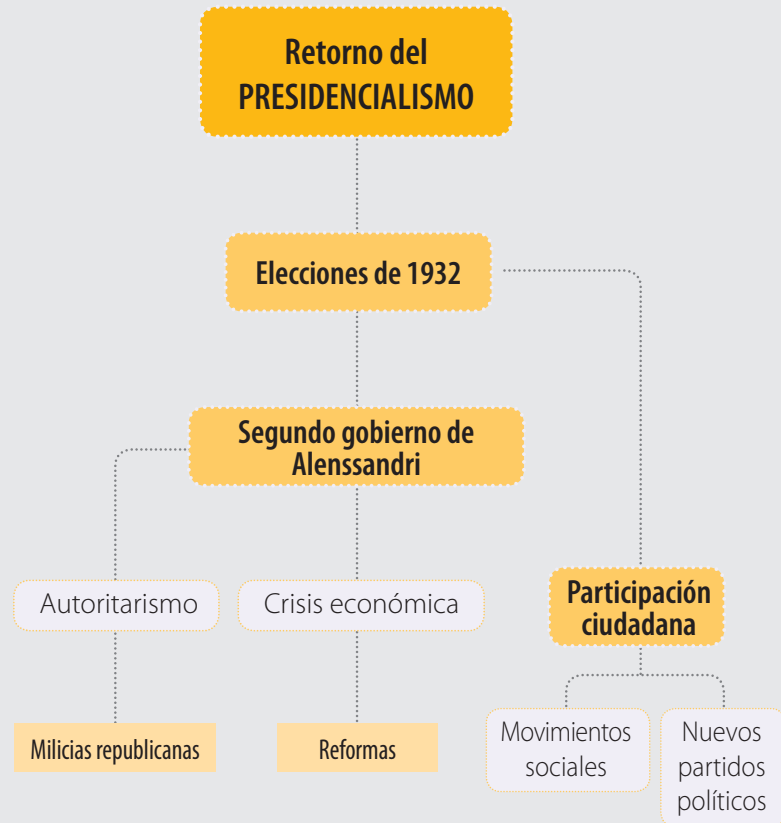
Retorno del PRESIDENCIALISMO

Elecciones de 1932

Segundo gobierno de Alenssandri

Autoritarismo

Crisis económica

Participación ciudadana

Milicias republicanas

Reformas

Movimientos sociales

Nuevos partidos políticos